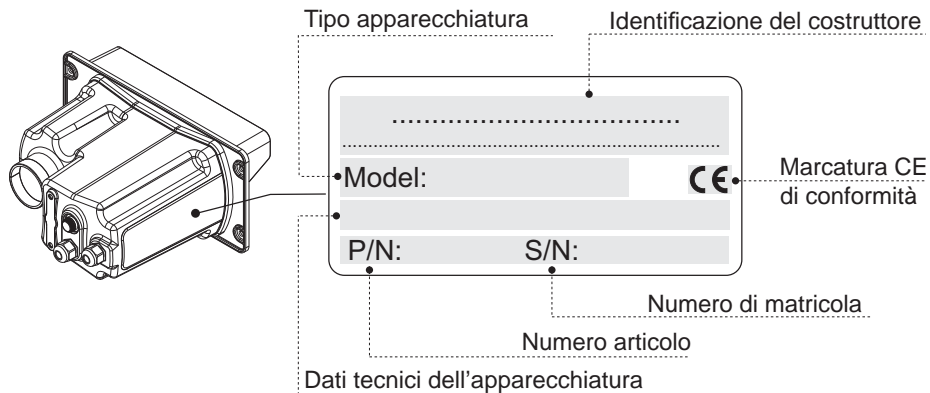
Tipo apparecchiatura

Identificazione del costruttore

....................................

Model:

CE

Marcatura CE di conformità

P/N:

S/N:

Numero di matricola

Numero articolo

Dati tecnici dell’apparecchiatura